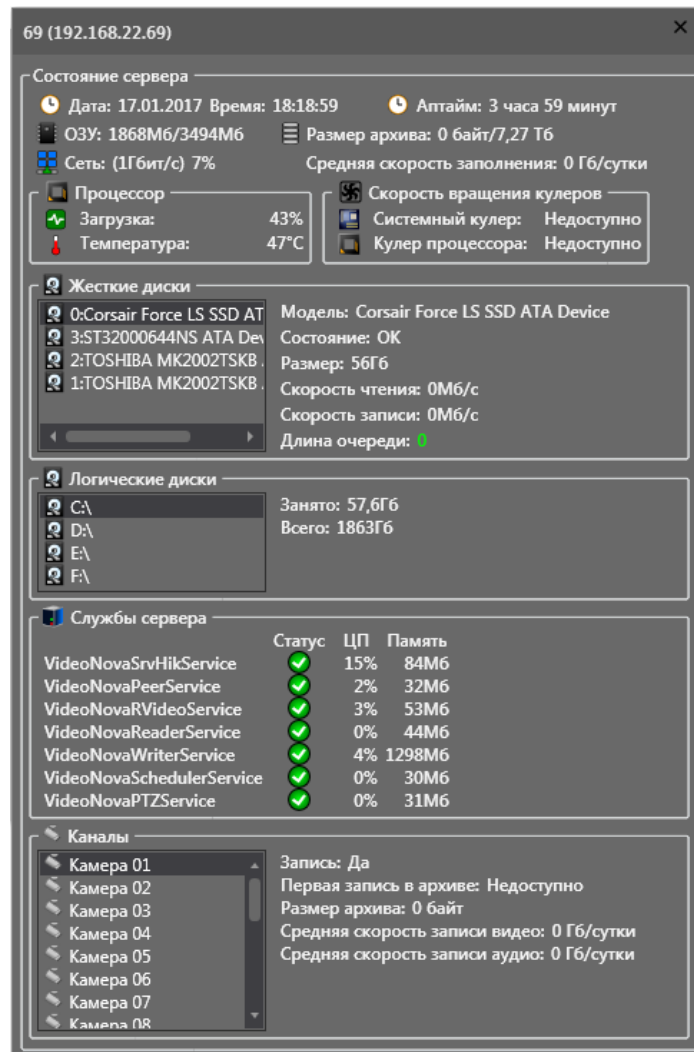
69 (192.168.22.69)

×

Состояние сервера

Дата: 17.01.2017 Время: 18:18:59

Аптайм: 3 часа 59 минут

ОЗУ: 1868Мб/3494Мб

Размер архива: 0 байт/7,27 Тб

Сеть: (1Гбит/с) 7%

Средняя скорость заполнения: 0 Гб/сутки

Процессор

Загрузка: 43%

Температура: 47°C

Скорость вращения кулеров

Системный кулер: Недоступно

Кулер процессора: Недоступно

Жесткие диски

0:Corsair Force LS SSD AT

3:ST32000644NS ATA Dev

2:TOSHIBA MK2002TSKB

1:TOSHIBA MK2002TSKB

Модель: Corsair Force LS SSD ATA Device

Состояние: ОК

Размер: 56Гб

Скорость чтения: 0Мб/с

Скорость записи: 0Мб/с

Длина очереди: 0

Логические диски

C:\

D:\

E:\

F:\

Занято: 57,6Гб

Всего: 1863Гб

Службы сервера

| | Статус | ЦП | Память |
|---|---|---|---|
| VideoNovaSrvHikService | | 15% | 84Мб |
| VideoNovaPeerService | | 2% | 32Мб |
| VideoNovaRVideoService | | 3% | 53Мб |
| VideoNovaReaderService | | 0% | 44Мб |
| VideoNovaWriterService | | 4% | 1298Мб |
| VideoNovaSchedulerService | | 0% | 30Мб |
| VideoNovaPTZService | | 0% | 31Мб |

Каналы

Камера 01

Камера 02

Камера 03

Камера 04

Камера 05

Камера 06

Камера 07

Камера 08

Запись: Да

Первая запись в архиве: Недоступно

Размер архива: 0 байт

Средняя скорость записи видео: 0 Гб/сутки

Средняя скорость записи аудио: 0 Гб/сутки